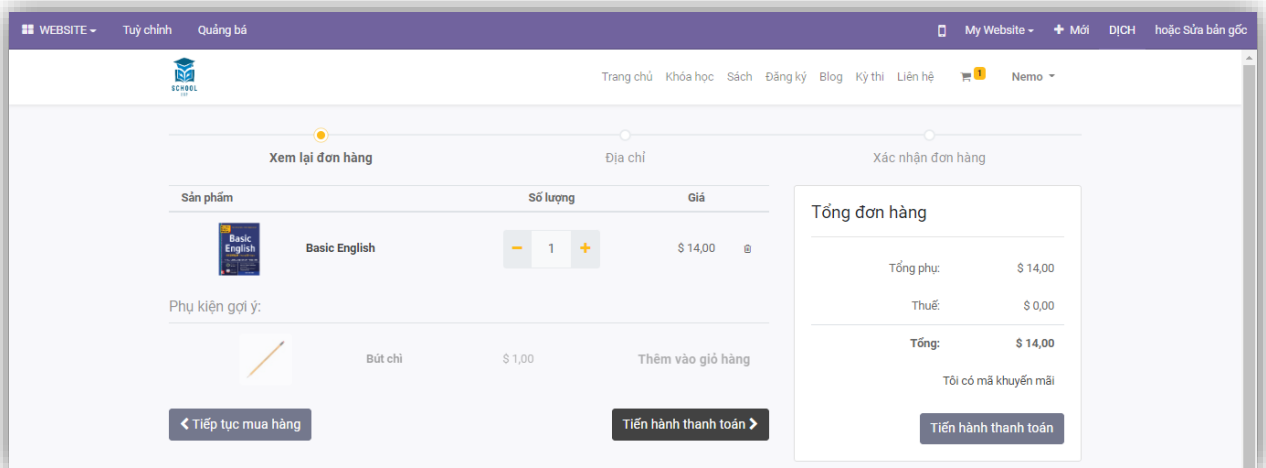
WEBSITE Tuỳ chỉnh Quảng bá

My Website + Mới DỊCH hoặc Sửa bản gốc

SCHOOL

Trang chủ Khóa học Sách Đăng ký Blog Kỳ thi Liên hệ 1 Nemo

Xem lại đơn hàng Địa chỉ Xác nhận đơn hàng

| Sản phẩm | | Số lượng | Giá |
|---|---|---|---|
| Basic English | Basic English | − 1 + | $ 14,00 |

Phụ kiện gợi ý:

Bút chì $ 1,00 Thêm vào giỏ hàng

Tiếp tục mua hàng

Tiến hành thanh toán

Tổng đơn hàng

Tổng phụ: $ 14,00

Thuế: $ 0,00

Tổng: $ 14,00

Tôi có mã khuyến mãi

Tiến hành thanh toán